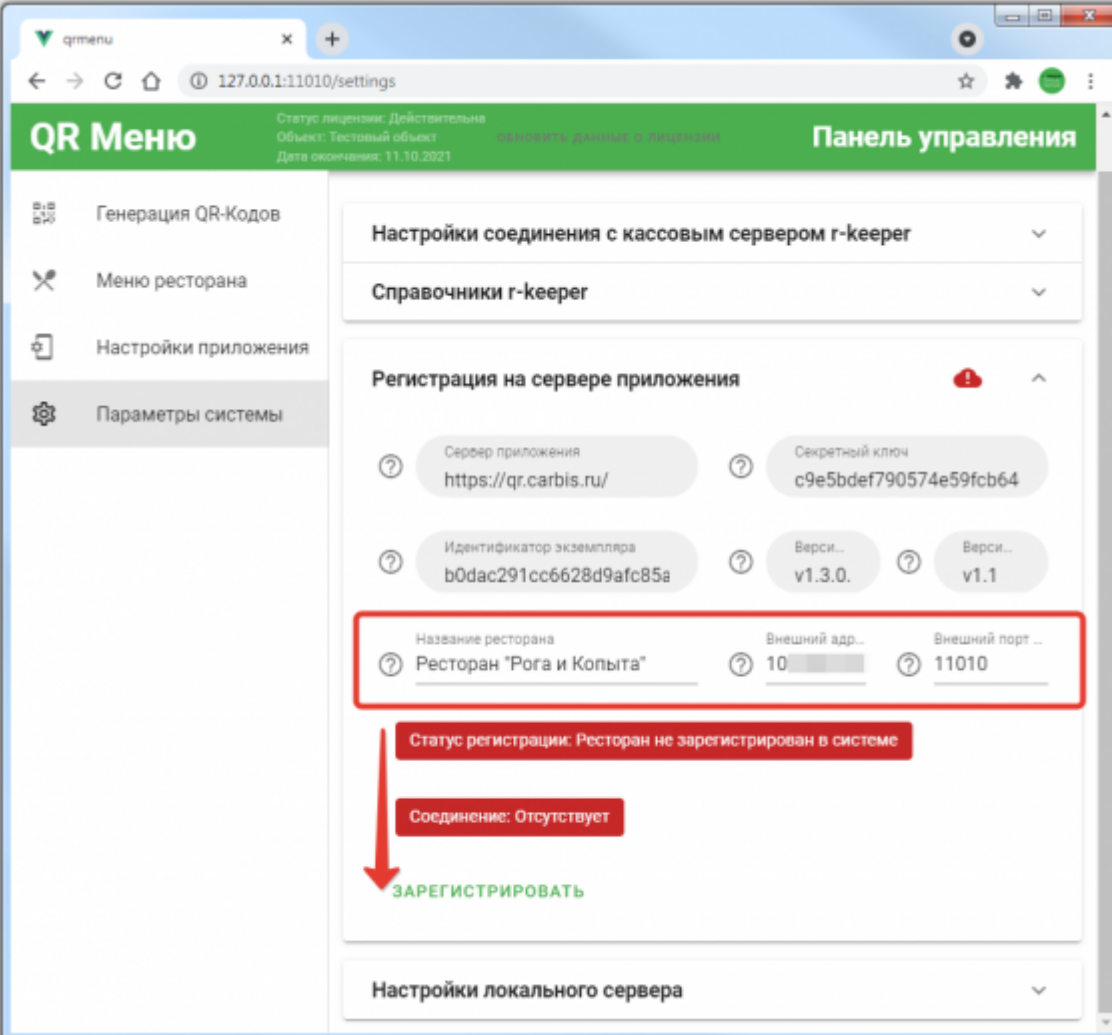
qrmenu

127.0.0.1:11010/settings

QR Меню

Статус лицензии: Действительна
Объект: Тестовый объект
Дата окончания: 11.10.2021

ОБНОВИТЬ ДАННЫЕ О ЛИЦЕНЗИИ

Панель управления

Генерация QR-Кодов

Меню ресторана

Настройки приложения

Параметры системы

Настройки соединения с кассовым сервером r-keeper

Справочники r-keeper

Регистрация на сервере приложения

Сервер приложения
https://qr.carbis.ru/

Секретный ключ
c9e5bdef790574e59fcb64

Идентификатор экземпляра
b0dac291cc6628d9afc85a

Верси...
v1.3.0.

Верси...
v1.1

Название ресторана
Ресторан "Рога и Копыта"

Внешний адр...
10 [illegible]

Внешний порт ...
11010

Статус регистрации: Ресторан не зарегистрирован в системе

Соединение: Отсутствует

ЗАРЕГИСТРИРОВАТЬ

Настройки локального сервера